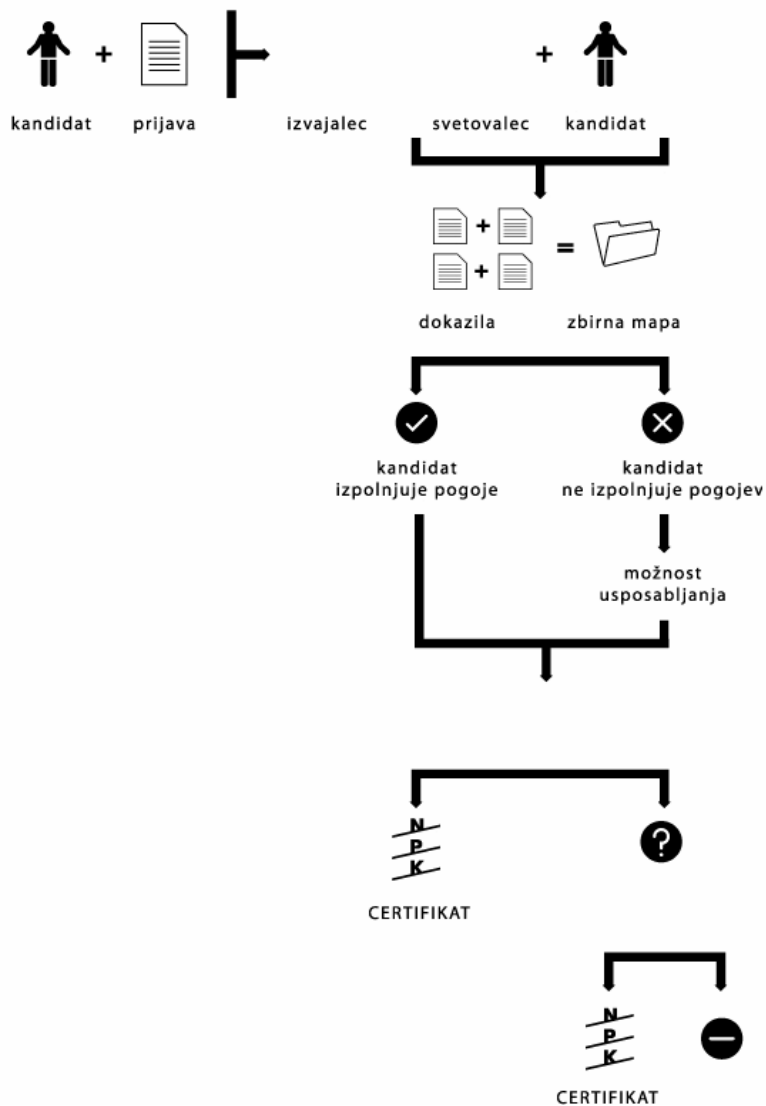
+

kandidat prijava izvajalec svetovalec kandidat

+ +

=

dokazila zbirna mapa

kandidat izpolnjuje pogoje

kandidat ne izpolnjuje pogojev

možnost usposabljanja

N P K

CERTIFIKAT

?

N P K

CERTIFIKAT